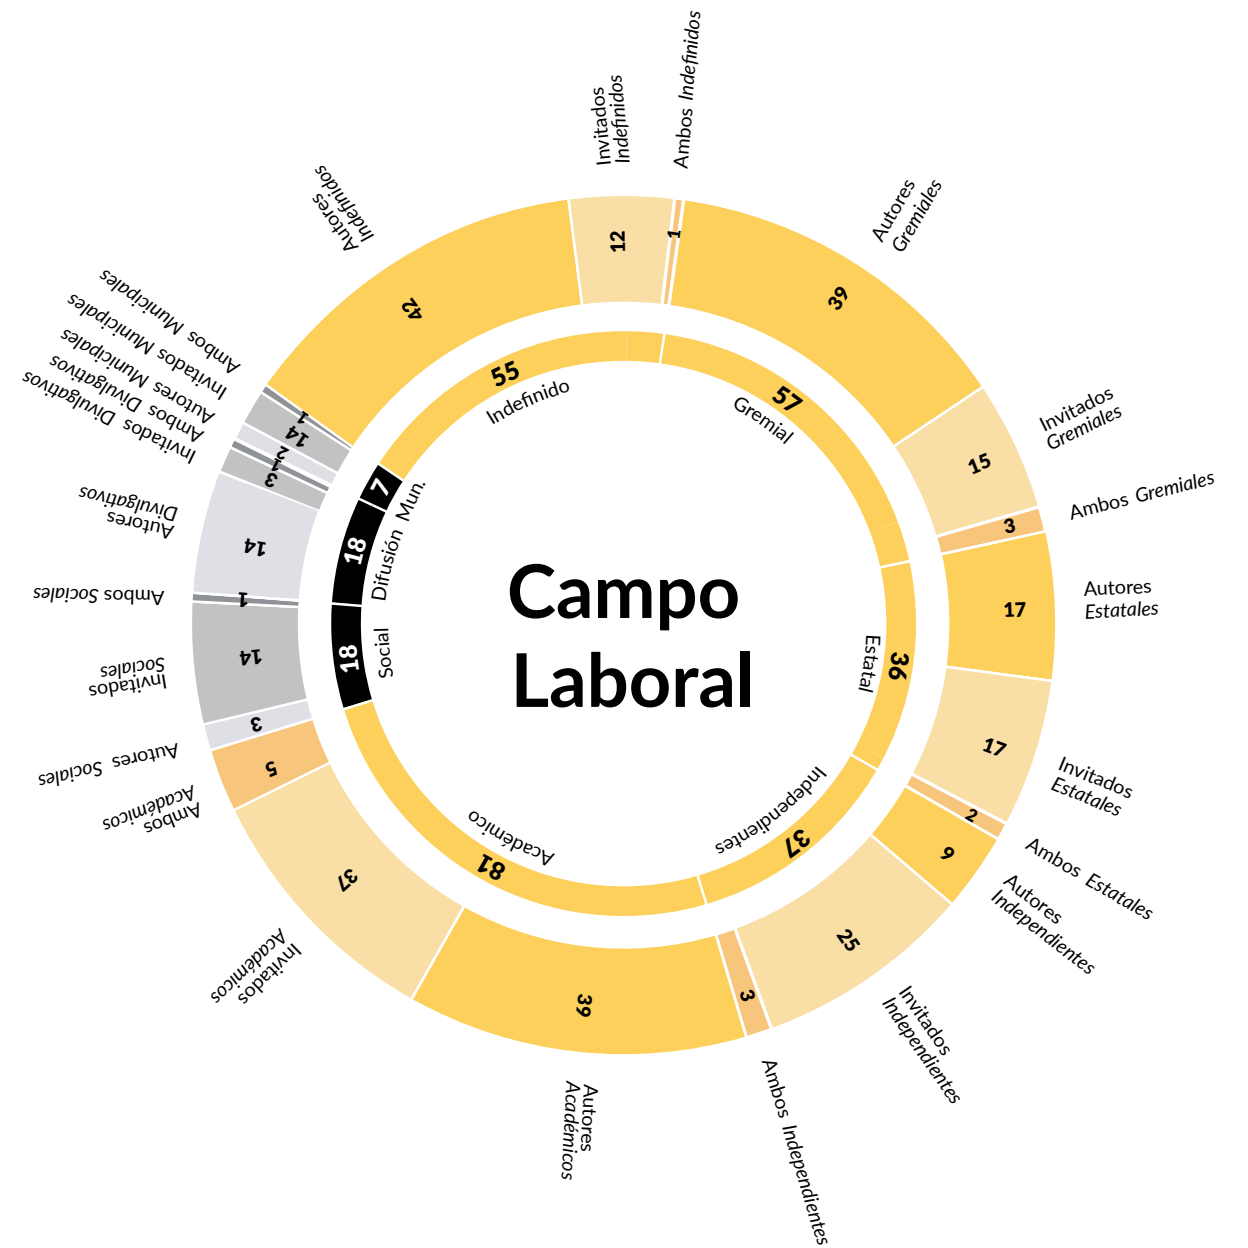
Campo Laboral

55
Indefinido
57
Gremial
36
Estatal
37
Independientes
81
Académico
18
Social
18
Difusión
7
Mun.

Invitados Indefinidos
12
Ambos Indefinidos
1
Autores Gremiales
39
Invitados Gremiales
15
Ambos Gremiales
3
Autores Estatales
17
Invitados Estatales
17
Ambos Estatales
2
Autores Independientes
9
Invitados Independientes
25
Ambos Independientes
3
Autores Académicos
39
Invitados Académicos
37
Ambos Académicos
5
Autores Sociales
3
Invitados Sociales
14
Ambos Sociales
1
Autores Divulgativos
14
Invitados Divulgativos
3
Ambos Divulgativos
1
Autores Municipales
2
Invitados Municipales
14
Ambos Municipales
1
Autores Indefinidos
42